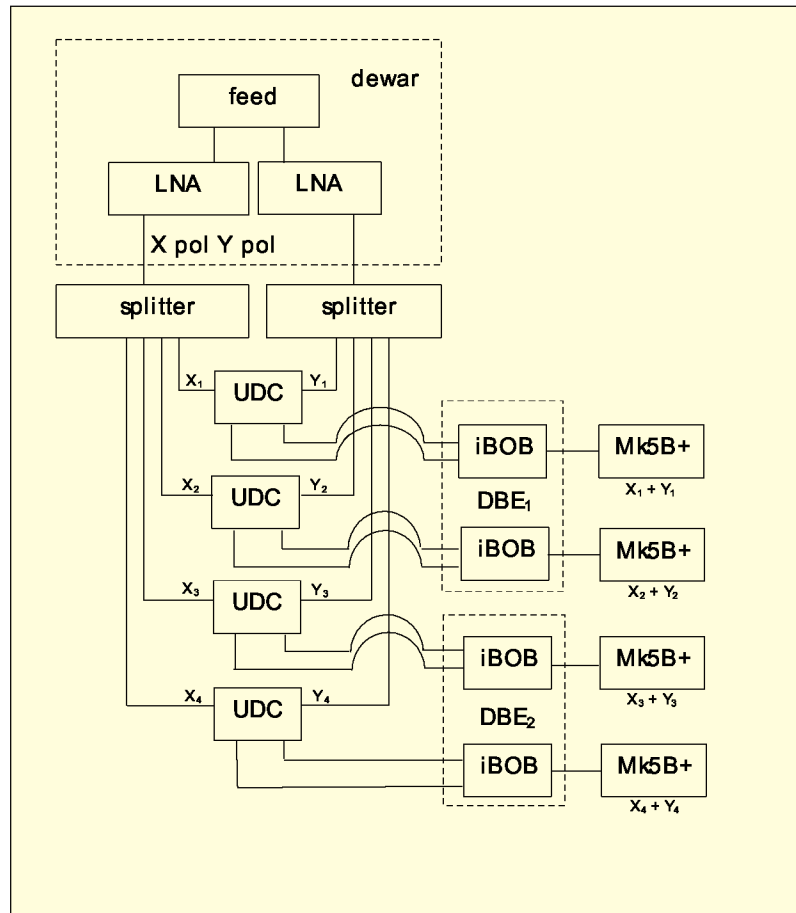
dewar

feed

LNA

LNA

X pol Y pol

splitter

splitter

$X_1$

UDC

$Y_1$

iBOB

Mk5B+

$X_1 + Y_1$

DBE$_1$

$X_2$

UDC

$Y_2$

iBOB

Mk5B+

$X_2 + Y_2$

$X_3$

UDC

$Y_3$

iBOB

Mk5B+

$X_3 + Y_3$

DBE$_2$

$X_4$

UDC

$Y_4$

iBOB

Mk5B+

$X_4 + Y_4$